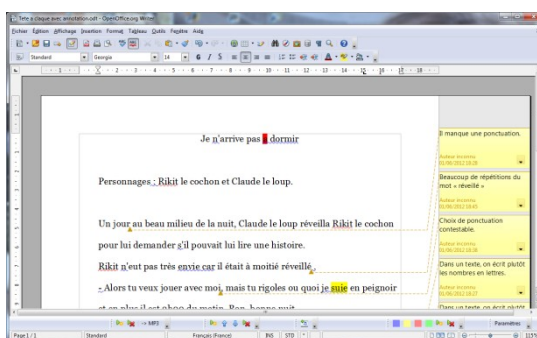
Tete a claque avec annotation.odt - OpenOffice.org Writer

Fichier Édition Affichage Insertion Format Tableau Outils Fenêtre Aide

Standard | Georgia | 14

Je n'arrive pas à dormir

Personnages : Rikit le cochon et Claude le loup.

Un jour au beau milieu de la nuit, Claude le loup réveilla Rikit le cochon pour lui demander s'il pouvait lui lire une histoire.

Rikit n'eut pas très envie car il était à moitié réveillé.

- Alors tu veux jouer avec moi, mais tu rigoles ou quoi je suie en peignoir

Il manque une ponctuation.
Auteur inconnu
01/06/2012 18:28

Beaucoup de répétitions du mot « réveillé »
Auteur inconnu
01/06/2012 18:45

Choix de ponctuation contestable.
Auteur inconnu
01/06/2012 18:38

Dans un texte, on écrit plutôt les nombres en lettres.
Auteur inconnu
01/06/2012 18:27

Dans un texte, on écrit plutôt

MP3

Paramètres

Page 1 / 1 | Standard | Français (France) | INS | STD | 115%